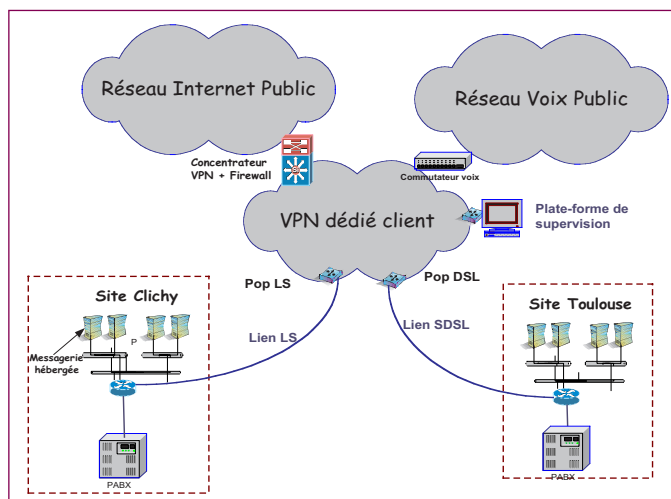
Réseau Internet Public

Réseau Voix Public

Concentrateur VPN + Firewall

Commutateur voix

VPN dédié client

Plate-forme de supervision

Pop LS

Pop DSL

Site Clichy

Lien LS

Lien SDSL

Site Toulouse

P

Messagerie hébergée

PABX

PABX